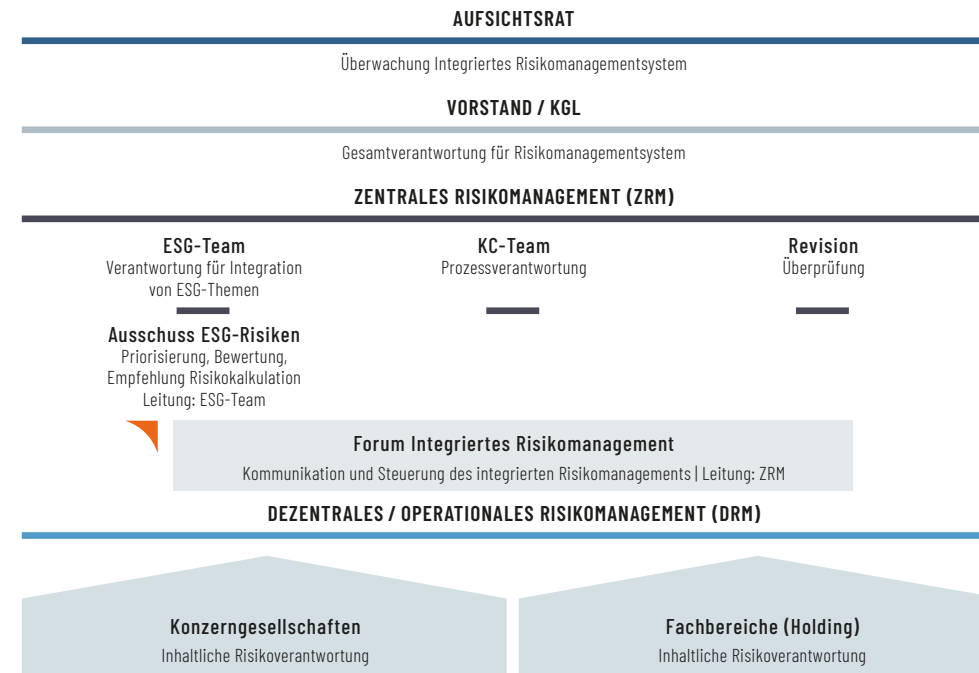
AUFSICHTSRAT

Überwachung Integriertes Risikomanagementsystem

VORSTAND / KGL

Gesamtverantwortung für Risikomanagementsystem

ZENTRALES RISIKOMANAGEMENT (ZRM)

ESG-Team
Verantwortung für Integration von ESG-Themen

Ausschuss ESG-Risiken
Priorisierung, Bewertung, Empfehlung Risikokalkulation
Leitung: ESG-Team

KC-Team
Prozessverantwortung

Revision
Überprüfung

Forum Integriertes Risikomanagement
Kommunikation und Steuerung des integrierten Risikomanagements | Leitung: ZRM

DEZENTRALES / OPERATIONALES RISIKOMANAGEMENT (DRM)

Konzerngesellschaften
Inhaltliche Risikoverantwortung

Fachbereiche (Holding)
Inhaltliche Risikoverantwortung